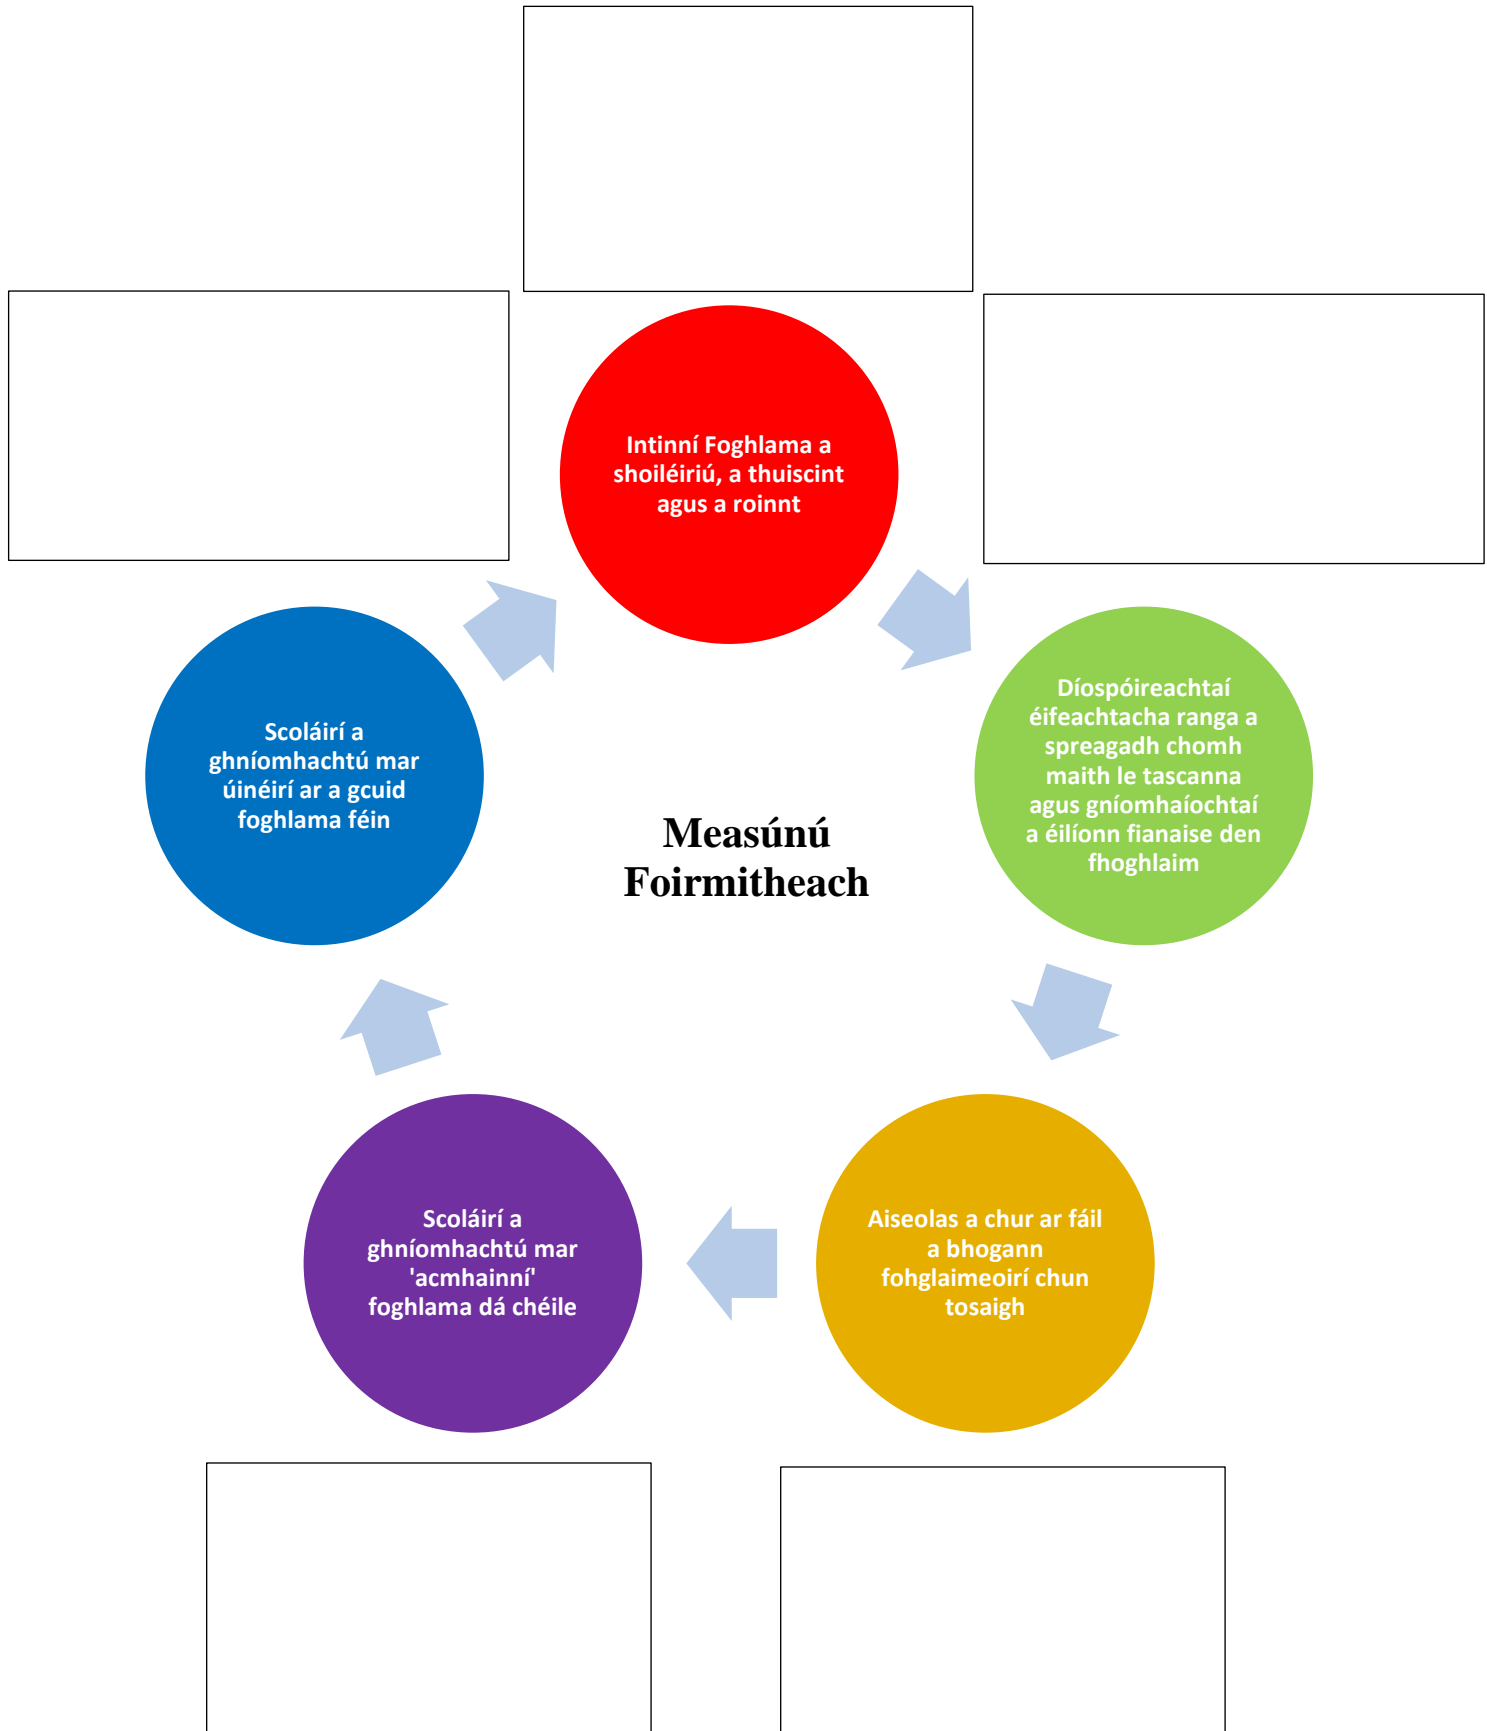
Intinní Foghlama a shoiléiriú, a thuiscint agus a roinnt

Díospóireachtaí éifeachtacha ranga a spreagadh chomh maith le tascanna agus gníomhaíochtaí a éilíonn fianaise den fhoghlaim

Aiseolas a chur ar fáil a bhogann fohglaimeoirí chun tosaigh

Scoláirí a ghníomhachtú mar 'acmhainní' foghlama dá chéile

Scoláirí a ghníomhachtú mar úinéirí ar a gcuid foghlama féin

Measúnú Foirmitheach